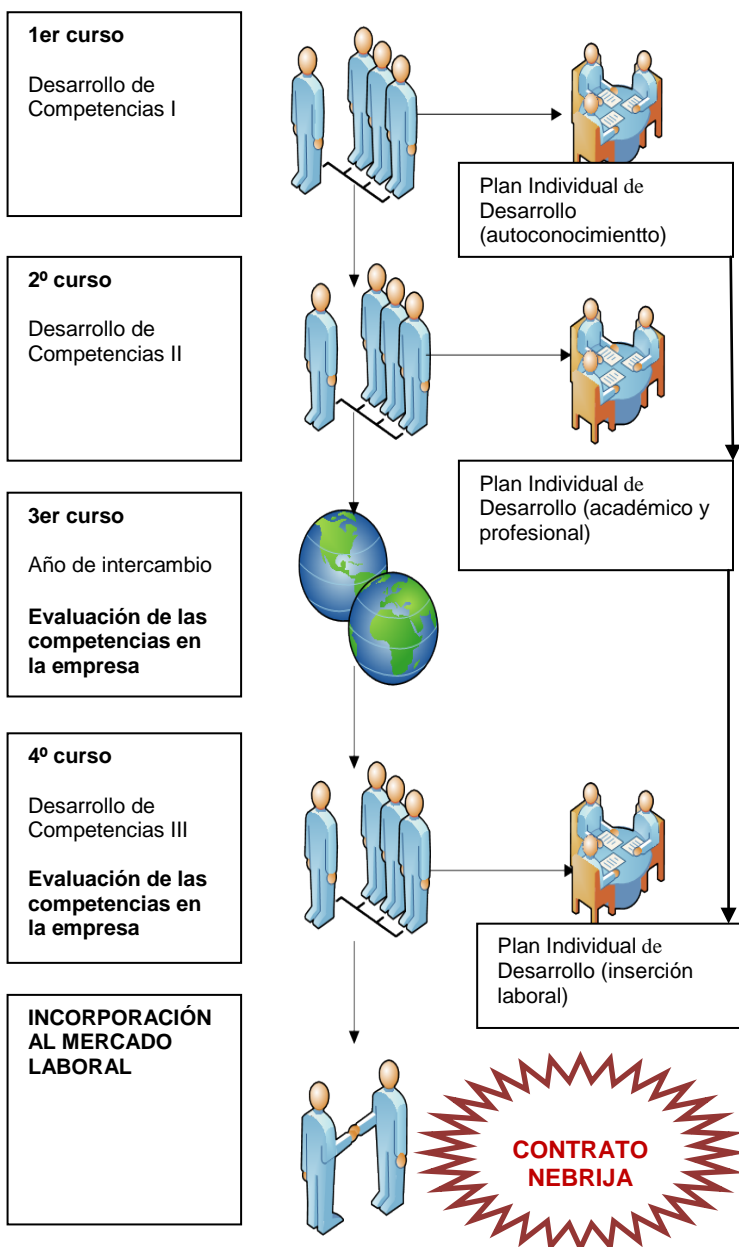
**1er curso**

Desarrollo de Competencias I

Plan Individual de Desarrollo (autoconocimientto)

**2º curso**

Desarrollo de Competencias II

Plan Individual de Desarrollo (académico y profesional)

**3er curso**

Año de intercambio

**Evaluación de las competencias en la empresa**

**4º curso**

Desarrollo de Competencias III

**Evaluación de las competencias en la empresa**

Plan Individual de Desarrollo (inserción laboral)

**INCORPORACIÓN AL MERCADO LABORAL**

**CONTRATO NEBRIJA**